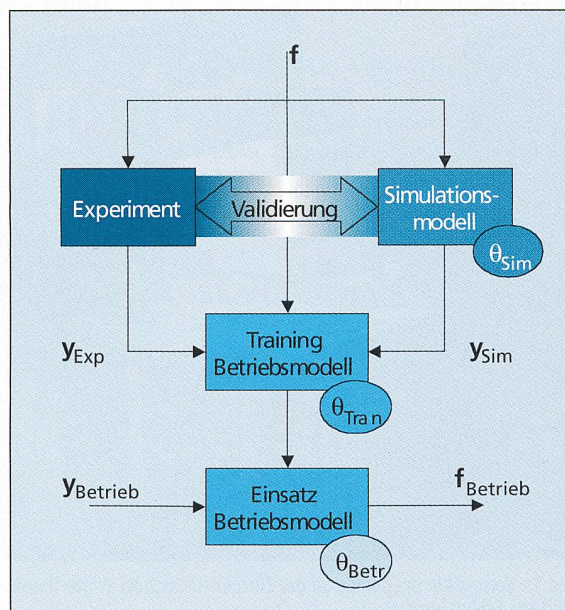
$\mathbf{f}$

Experiment

Validierung

Simulationsmodell

$\theta_{Sim}$

$\mathbf{y}_{Exp}$

Training Betriebsmodell

$\mathbf{y}_{Sim}$

$\theta_{Tran}$

$\mathbf{y}_{Betrieb}$

Einsatz Betriebsmodell

$\mathbf{f}_{Betrieb}$

$\theta_{Betr}$